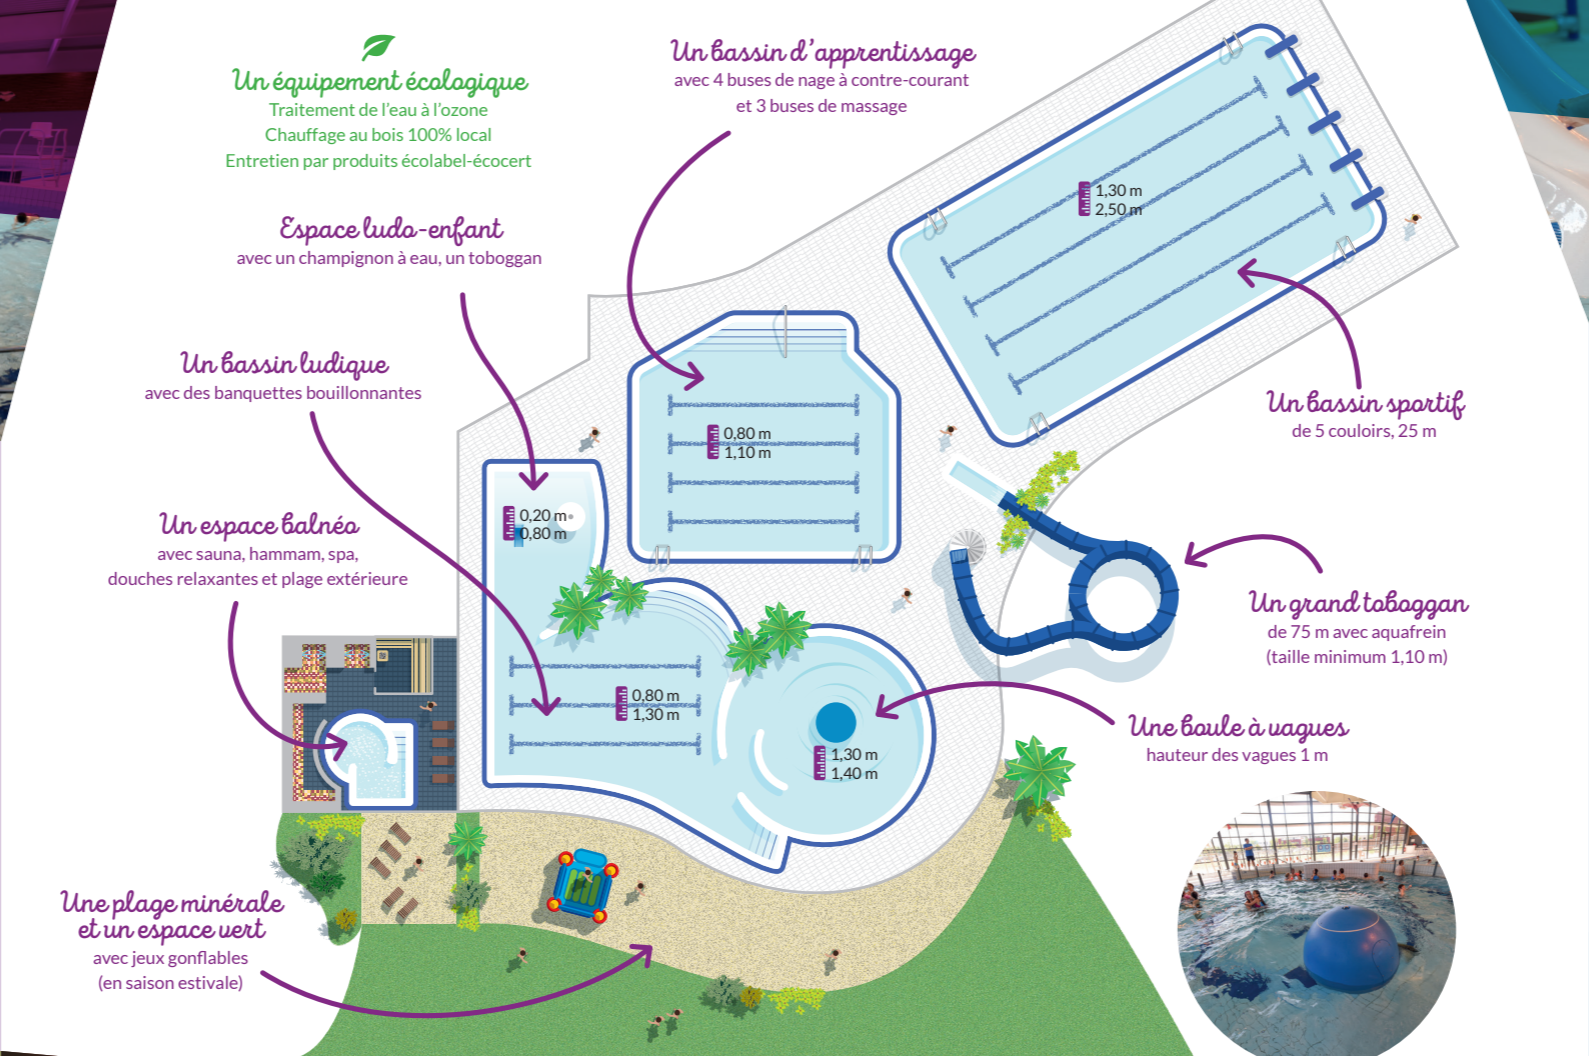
Un équipement écologique
Traitement de l'eau à l'ozone
Chauffage au bois 100% local
Entretien par produits écolabel-écocert

Un bassin d'apprentissage
avec 4 buses de nage à contre-courant
et 3 buses de massage

Espace ludo-enfant
avec un champignon à eau, un toboggan

Un bassin ludique
avec des banquettes bouillonnantes

Un espace balnéo
avec sauna, hammam, spa,
douches relaxantes et plage extérieure

Une plage minérale
et un espace vert
avec jeux gonflables
(en saison estivale)

1,30 m
2,50 m

0,80 m
1,10 m

0,20 m
0,80 m

0,80 m
1,30 m

1,30 m
1,40 m

Un bassin sportif
de 5 couloirs, 25 m

Un grand toboggan
de 75 m avec aquafrein
(taille minimum 1,10 m)

Une boule à vagues
hauteur des vagues 1 m